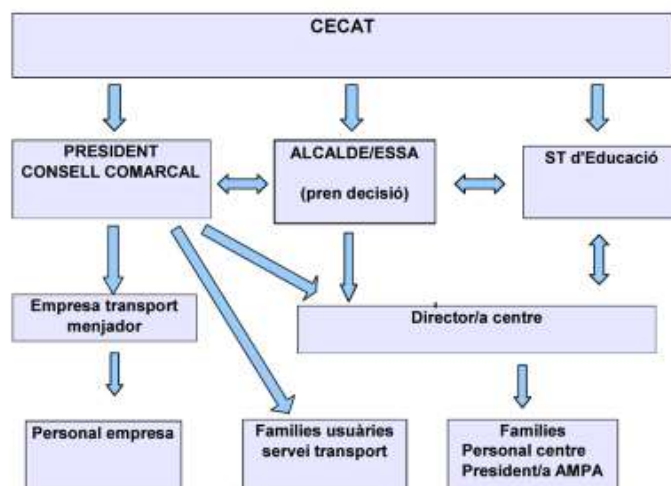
CECAT

PRESIDENT CONSELL COMARCAL

ALCALDE/ESSA

(pren decisió)

ST d'Educació

Empresa transport menjador

Director/a centre

Personal empresa

Famílies usuàries servei transport

Famílies
Personal centre
President/a AMPA